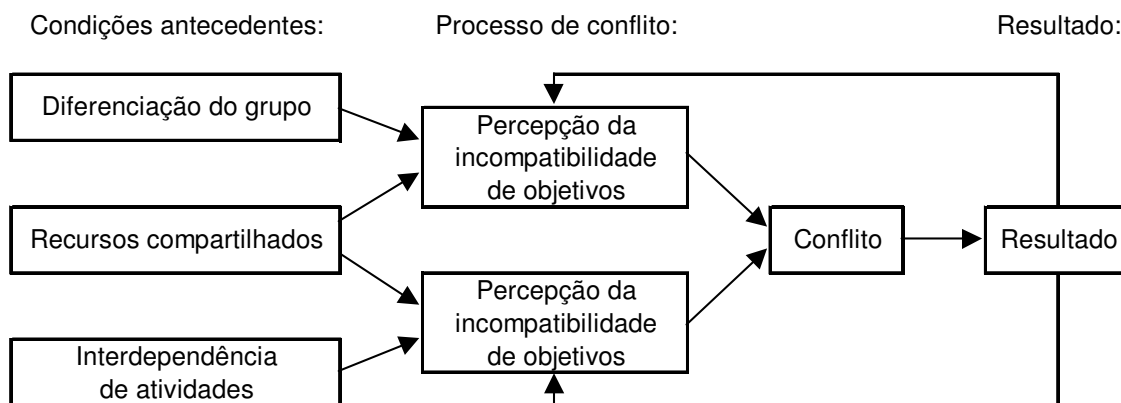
Condições antecedentes:

Processo de conflito:

Resultado:

Diferenciação do grupo

Recursos compartilhados

Interdependência de atividades

Percepção da incompatibilidade de objetivos

Percepção da incompatibilidade de objetivos

Conflito

Resultado